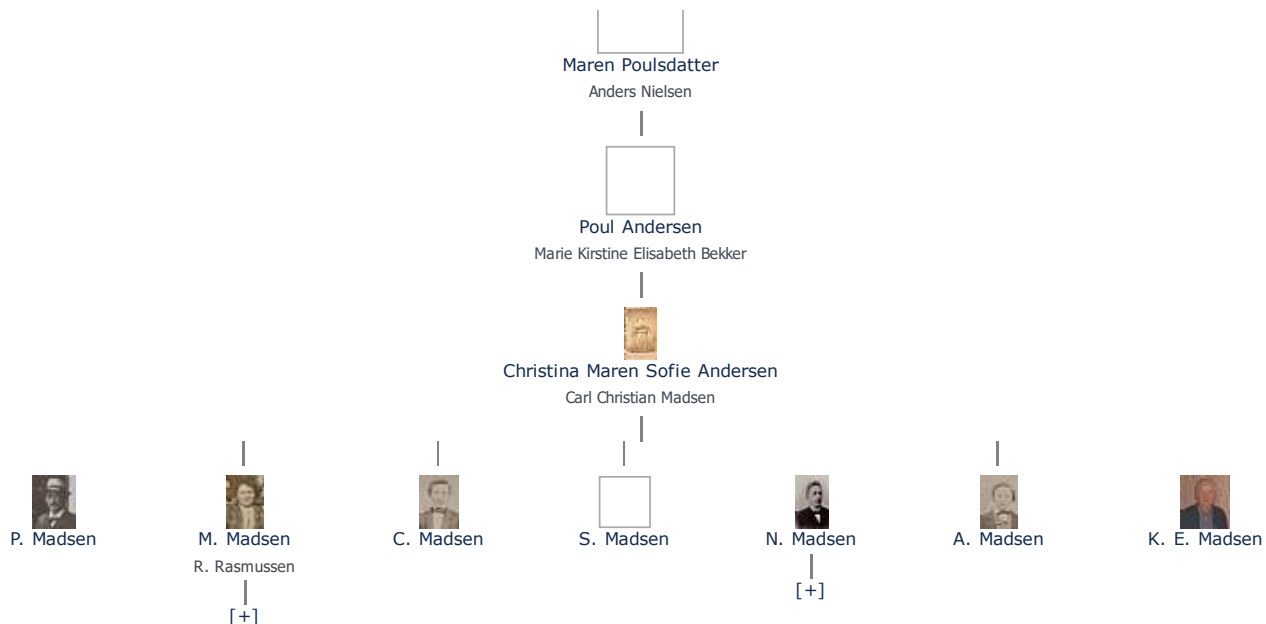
Maren Poulsdatter
Anders Nielsen

Poul Andersen
Marie Kirstine Elisabeth Bekker

Christina Maren Sofie Andersen
Carl Christian Madsen

P. Madsen

M. Madsen
R. Rasmussen
[+]

C. Madsen

S. Madsen

N. Madsen
[+]

A. Madsen

K. E. Madsen